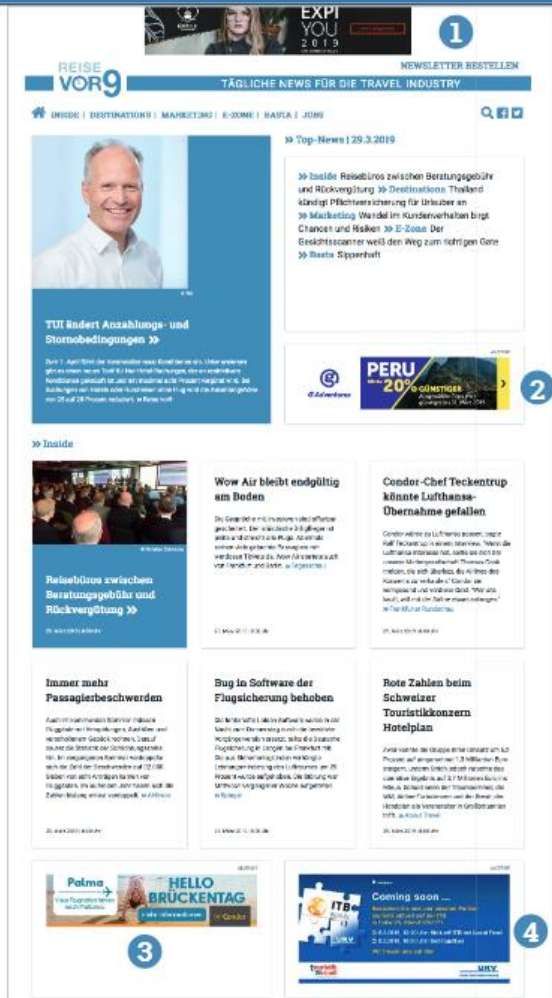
EXPI YOU 2019

1

REISE VOR9

NEWSLETTER BESTELLEN

TÄGLICHE NEWS FÜR DIE TRAVEL INDUSTRY

INSIDE | DESTINATIONS | MARKETING | E-ZONE | BASTA | JOBS

» Top-News | 29.3.2019

» Inside Reisebüros zwischen Beratungsgebühr und Rückvergütung » Destinations Thailand kündigt Pflichtversicherung für Urlauber an » Marketing Wandel im Kundenverhalten birgt Chancen und Risiken » E-Zone Der Gesichtsscanner weiß den Weg zum richtigen Gate » Basta Sippenhaft

TUI ändert Anzahlungs- und Stornobedingungen »

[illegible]

G Adventures

PERU 20%

2

» Inside

Reisebüros zwischen Beratungsgebühr und Rückvergütung »

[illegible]

Wow Air bleibt endgültig am Boden

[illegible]

Condor-Chef Teckentrup könnte Lufthansa-Übernahme gefallen

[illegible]

Immer mehr Passagierbeschwerden

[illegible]

Bug in Software der Flugsicherung behoben

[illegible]

Rote Zahlen beim Schweizer Touristikkonzern Hotelplan

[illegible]

Palma

HELLO BRÜCKENTAG

Condor

3

ITB

Coming soon ...

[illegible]

4